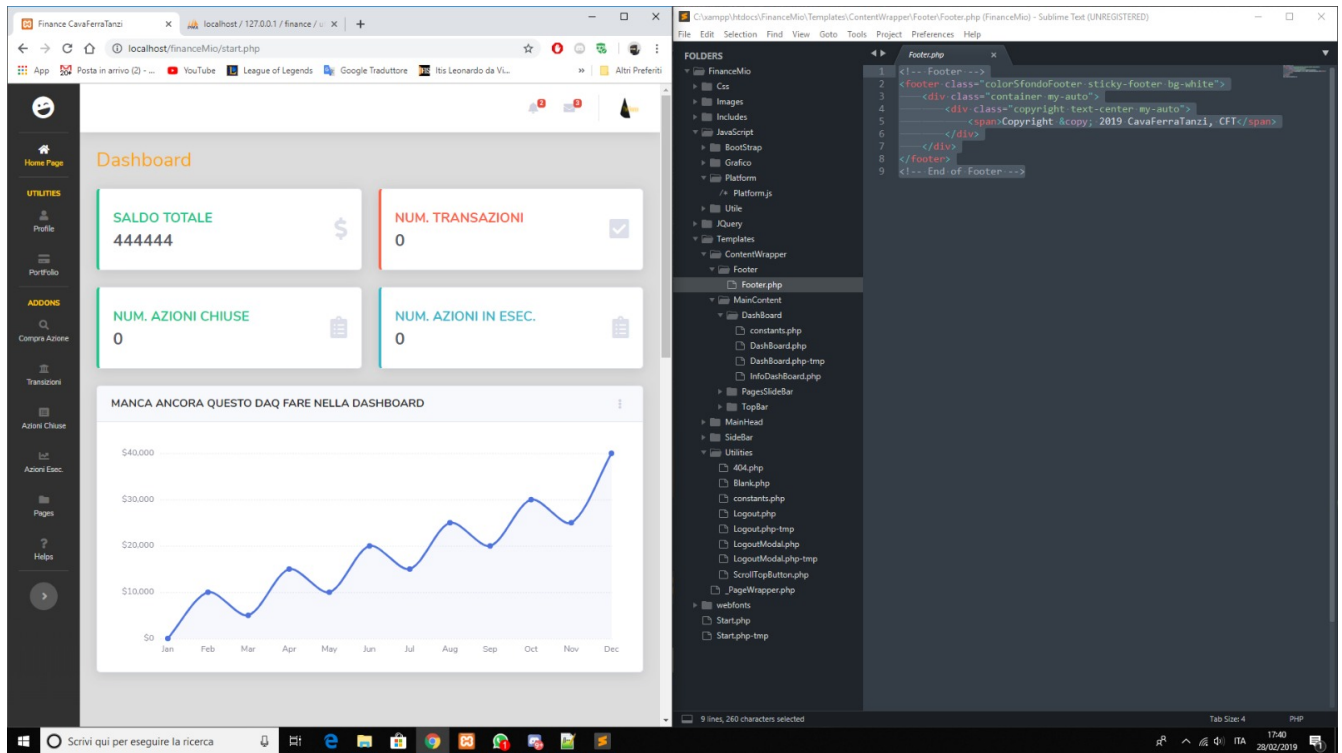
Finance CavaFerraTanzi × localhost / 127.0.0.1 / finance / × +

localhost/financeMio/start.php

App Posta in arrivo (2) - ... YouTube League of Legends Google Traduttore Itis Leonardo da Vi... » Altri Preferiti

Home Page
UTILITIES
Profile
Portfolio
ADDONS
Compra Azione
Transizioni
Azioni Chiuse
Azioni Esec.
Pages
Helps

Dashboard

SALDO TOTALE
444444

NUM. TRANSAZIONI
0

NUM. AZIONI CHIUSE
0

NUM. AZIONI IN ESEC.
0

MANCA ANCORA QUESTO DAQ FARE NELLA DASHBOARD

$40,000
$30,000
$20,000
$10,000
$0
Jan Feb Mar Apr May Jun Jul Aug Sep Oct Nov Dec

C:\xampp\htdocs\FinanceMio\Templates\ContentWrapper\Footer\Footer.php (FinanceMio) - Sublime Text (UNREGISTERED)

File Edit Selection Find View Goto Tools Project Preferences Help

FOLDERS
FinanceMio
Css
Images
Includes
JavaScript
BootStrap
Grafico
Platform
Platform.js
Utile
JQuery
Templates
ContentWrapper
Footer
Footer.php
MainContent
DashBoard
constants.php
DashBoard.php
DashBoard.php-tmp
InfoDashBoard.php
PagesSlideBar
TopBar
MainHead
SideBar
Utilities
404.php
Blank.php
constants.php
Logout.php
Logout.php-tmp
LogoutModal.php
LogoutModal.php-tmp
ScrollTopButton.php
_PageWrapper.php
webfonts
Start.php
Start.php-tmp

Footer.php ×

1 <!-- Footer -->
2 <footer class="colorSfondoFooter sticky-footer bg-white">
3 <div class="container my-auto">
4 <div class="copyright text-center my-auto">
5 <span>Copyright &copy; 2019 CavaFerraTanzi, CFT</span>
6 </div>
7 </div>
8 </footer>
9 <!-- End of Footer -->

9 lines, 260 characters selected
Tab Size: 4 PHP

Scrivi qui per eseguire la ricerca
ITA 17:40 28/02/2019